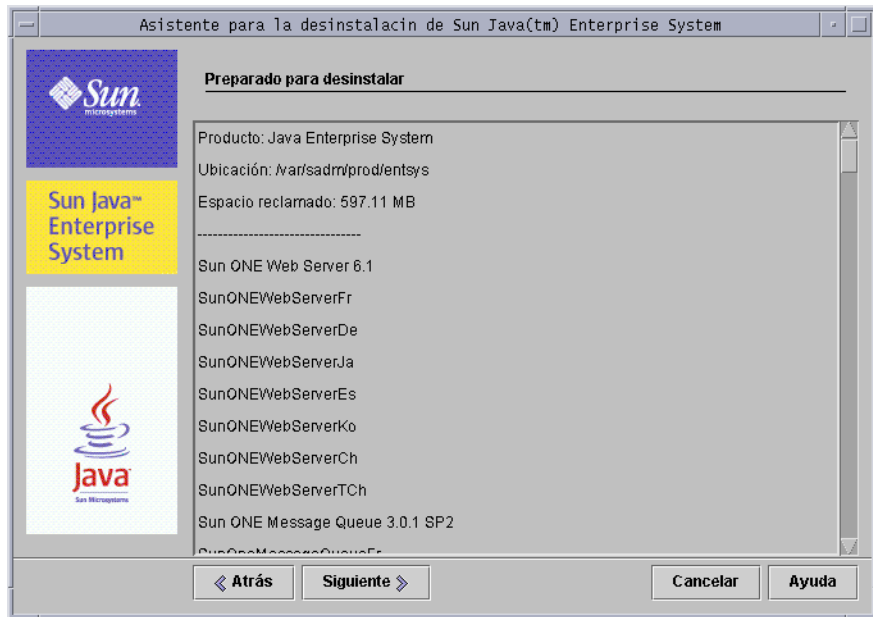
Asistente para la desinstalacin de Sun Java(tm) Enterprise System

Sun microsystems

Sun Java™ Enterprise System

Java Sun Microsystems

Preparado para desinstalar

Producto: Java Enterprise System

Ubicación: /var/sadm/prod/entsys

Espacio reclamado: 597.11 MB

--------------------------------

Sun ONE Web Server 6.1

SunONEWebServerFr

SunONEWebServerDe

SunONEWebServerJa

SunONEWebServerEs

SunONEWebServerKo

SunONEWebServerCh

SunONEWebServerTCh

Sun ONE Message Queue 3.0.1 SP2

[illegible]

« Atrás

Siguiente »

Cancelar

Ayuda